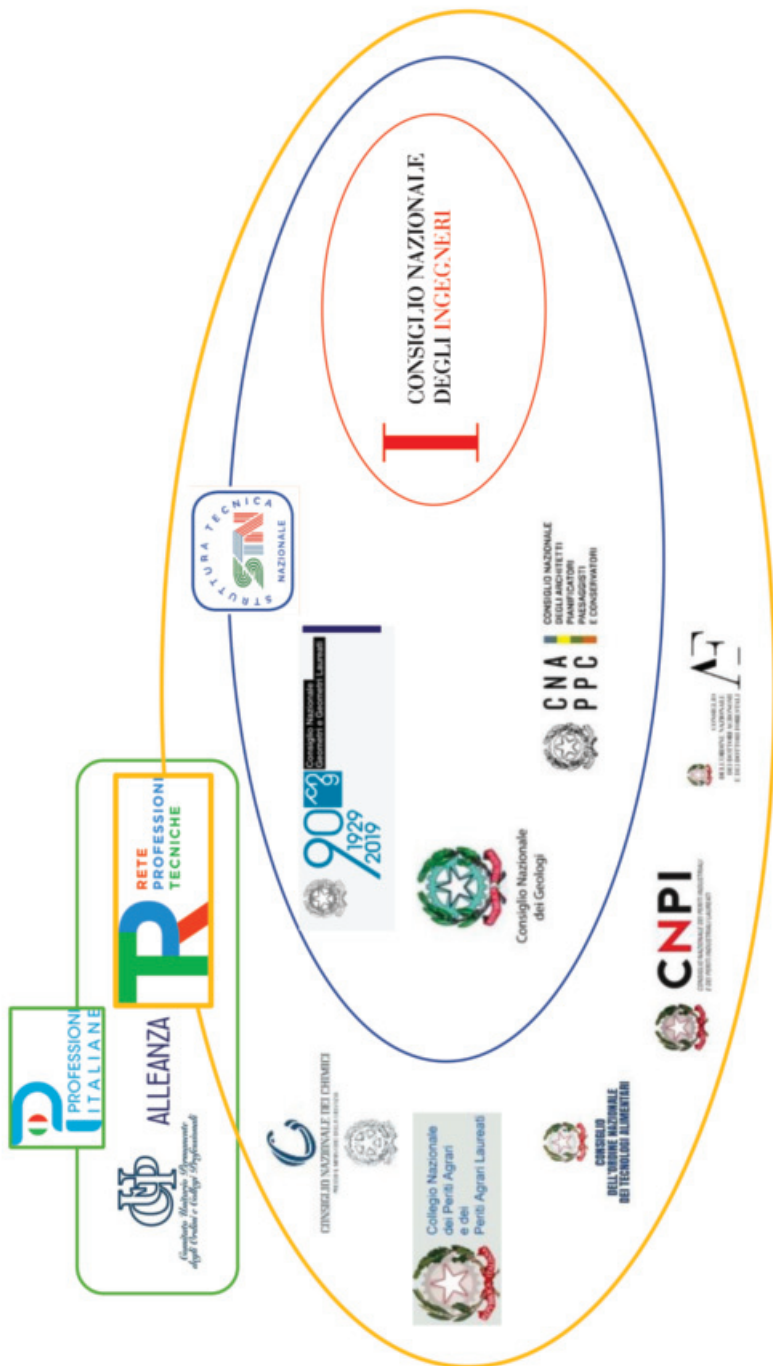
CONSIGLIO NAZIONALE DEGLI INGEGNERI

STRUTTURA TECNICA NAZIONALE

Consiglio Nazionale Geometri e Geometri Laureati

90
1929
2019

CONSIGLIO NAZIONALE DEGLI ARCHITETTI PIANIFICATORI PAESAGGISTI E CONSERVATORI

CNA PPC

Consiglio Nazionale dei Geologi

RETE PROFESSIONI TECNICHE

PROFESSIONI ITALIANE

ALLEANZA

CUP
Comitato Unitario Permanente degli Ordini e Collegi Professionali

CONSIGLIO NAZIONALE DEI CHIMICI

Collegio Nazionale dei Periti Agrari e dei Periti Agrari Laureati

CNPI

CONSIGLIO DELL'ORDINE NAZIONALE DEI TECNOLOGI ALIMENTARI

CONSIGLIO NAZIONALE DELL'ORDINE NAZIONALE DEI DOTTORI AGRONOMI E DEI DOTTORI FORESTALI